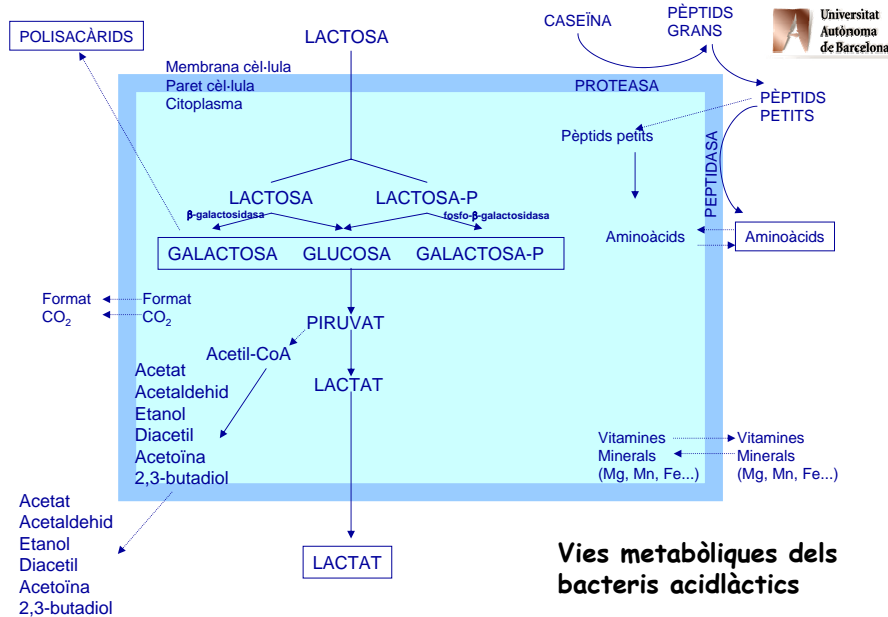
POLISACÀRIDS

LACTOSA

CASEÏNA

PÈPTIDS GRANS

Universitat Autònoma de Barcelona

Membrana cèl·lula
Paret cèl·lula
Citoplasma

PROTEASA

PÈPTIDS PETITS

Pèptids petits

PEPTIDASA

LACTOSA

LACTOSA-P

β-galactosidasa

fosfo-β-galactosidasa

GALACTOSA GLUCOSA GALACTOSA-P

Aminoàcids

Aminoàcids

Format
$CO_2$

Format
$CO_2$

PIRUVAT

Acetil-CoA

LACTAT

Acetat
Acetaldehid
Etanol
Diacetil
Acetoïna
2,3-butadiol

Vitamines
Minerals
(Mg, Mn, Fe...)

Vitamines
Minerals
(Mg, Mn, Fe...)

Acetat
Acetaldehid
Etanol
Diacetil
Acetoïna
2,3-butadiol

LACTAT

Vies metabòliques dels bacteris acidlàctics